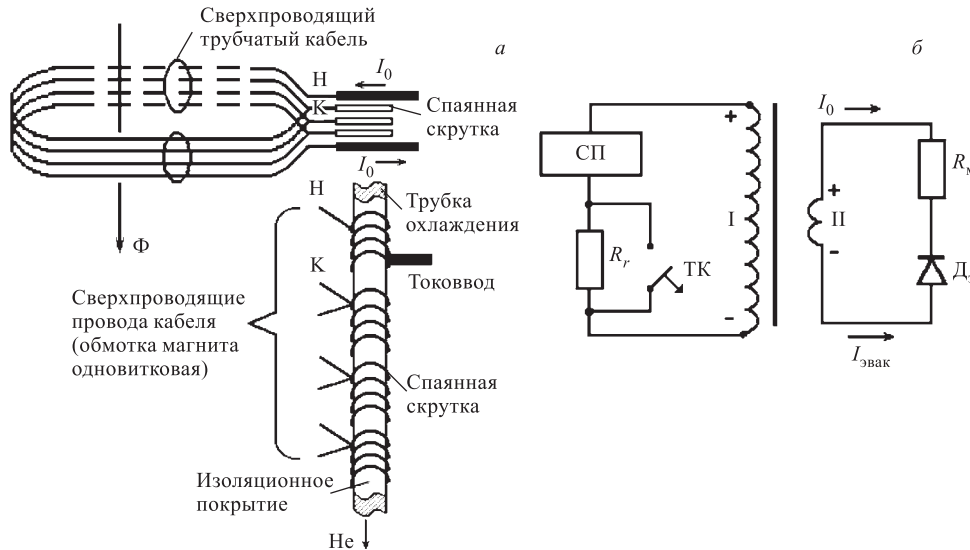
Сверхпроводящий трубчатый кабель

а

Н

$I_0$

К

Спаянная скрутка

$I_0$

Ф

Н

Трубка охлаждения

К

Токоввод

Сверхпроводящие провода кабеля (обмотка магнита одновитковая)

Спаянная скрутка

Изоляционное покрытие

Не

б

СП

+

$R_r$

ТК

I

-

$I_0$

+

II

-

$R_м$

Д

$I_{эвак}$